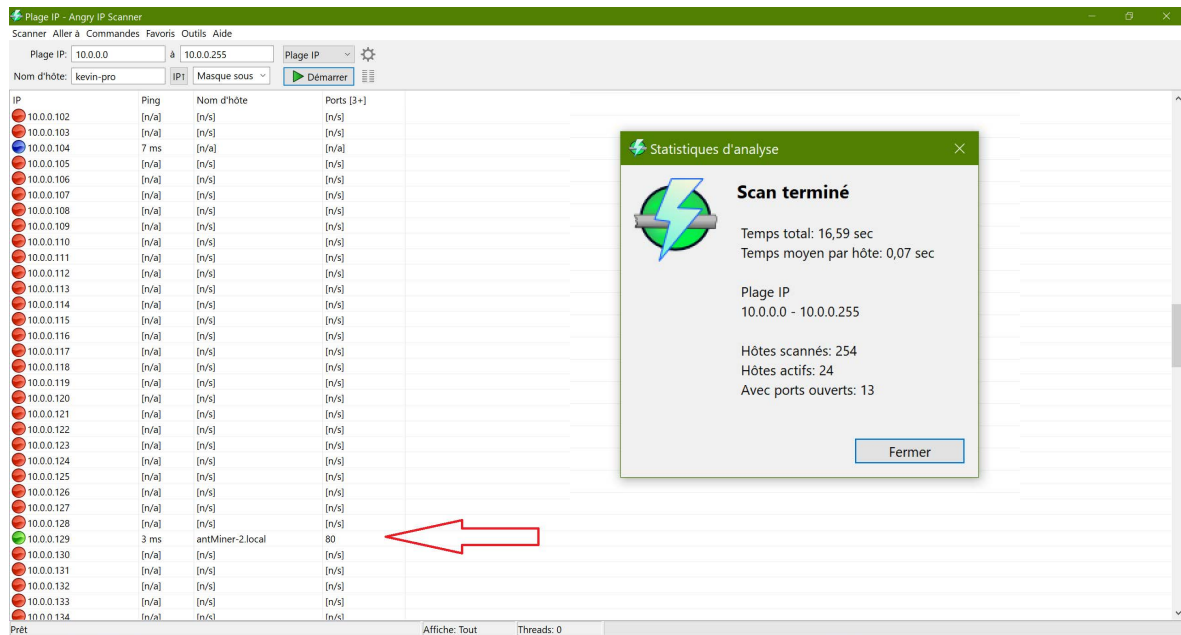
Plage IP - Angry IP Scanner

Scanner Aller à Commandes Favoris Outils Aide

Plage IP: 10.0.0.0 à 10.0.0.255 Plage IP

Nom d'hôte: kevin-pro IP↑ Masque sous Démarrer

| IP | Ping | Nom d'hôte | Ports [3+] |
|---|---|---|---|
| 10.0.0.102 | [n/a] | [n/s] | [n/s] |
| 10.0.0.103 | [n/a] | [n/s] | [n/s] |
| 10.0.0.104 | 7 ms | [n/a] | [n/a] |
| 10.0.0.105 | [n/a] | [n/s] | [n/s] |
| 10.0.0.106 | [n/a] | [n/s] | [n/s] |
| 10.0.0.107 | [n/a] | [n/s] | [n/s] |
| 10.0.0.108 | [n/a] | [n/s] | [n/s] |
| 10.0.0.109 | [n/a] | [n/s] | [n/s] |
| 10.0.0.110 | [n/a] | [n/s] | [n/s] |
| 10.0.0.111 | [n/a] | [n/s] | [n/s] |
| 10.0.0.112 | [n/a] | [n/s] | [n/s] |
| 10.0.0.113 | [n/a] | [n/s] | [n/s] |
| 10.0.0.114 | [n/a] | [n/s] | [n/s] |
| 10.0.0.115 | [n/a] | [n/s] | [n/s] |
| 10.0.0.116 | [n/a] | [n/s] | [n/s] |
| 10.0.0.117 | [n/a] | [n/s] | [n/s] |
| 10.0.0.118 | [n/a] | [n/s] | [n/s] |
| 10.0.0.119 | [n/a] | [n/s] | [n/s] |
| 10.0.0.120 | [n/a] | [n/s] | [n/s] |
| 10.0.0.121 | [n/a] | [n/s] | [n/s] |
| 10.0.0.122 | [n/a] | [n/s] | [n/s] |
| 10.0.0.123 | [n/a] | [n/s] | [n/s] |
| 10.0.0.124 | [n/a] | [n/s] | [n/s] |
| 10.0.0.125 | [n/a] | [n/s] | [n/s] |
| 10.0.0.126 | [n/a] | [n/s] | [n/s] |
| 10.0.0.127 | [n/a] | [n/s] | [n/s] |
| 10.0.0.128 | [n/a] | [n/s] | [n/s] |
| 10.0.0.129 | 3 ms | antMiner-2.local | 80 |
| 10.0.0.130 | [n/a] | [n/s] | [n/s] |
| 10.0.0.131 | [n/a] | [n/s] | [n/s] |
| 10.0.0.132 | [n/a] | [n/s] | [n/s] |
| 10.0.0.133 | [n/a] | [n/s] | [n/s] |
| 10.0.0.134 | [n/a] | [n/s] | [n/s] |

Statistiques d'analyse

Scan terminé

Temps total: 16,59 sec
Temps moyen par hôte: 0,07 sec

Plage IP
10.0.0.0 - 10.0.0.255

Hôtes scannés: 254
Hôtes actifs: 24
Avec ports ouverts: 13

Fermer

Prêt Affiche: Tout Threads: 0